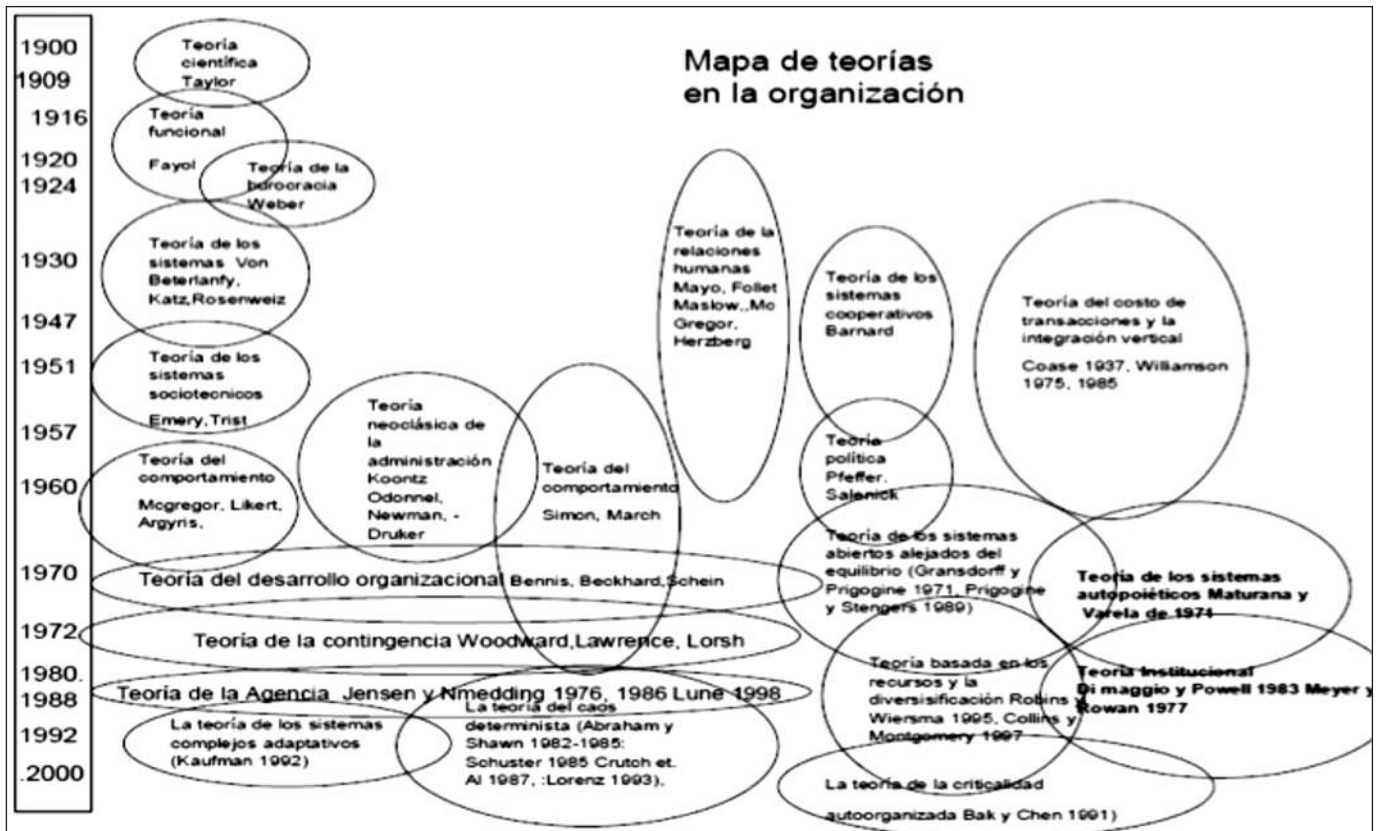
1900
1909
1916
1920
1924
1930
1947
1951
1957
1960
1970
1972
1980.
1988
1992
.2000

Mapa de teorías en la organización

Teoría científica Taylor

Teoría funcional Fayol

Teoría de la burocracia Weber

Teoría de los sistemas Von Beterlanfy, Katz,Rosenweiz

Teoría de los sistemas sociotecnicos Emery,Trist

Teoría del comportamiento Mcgregor, Likert, Argyris,

Teoría neoclásica de la administración Koontz Odonnel, Newman, - Druker

Teoría del comportamiento Simon, March

Teoría de la relaciones humanas Mayo, Follet Maslow,,Mc Gregor, Herzberg

Teoría de los sistemas cooperativos Barnard

Teoría del costo de transacciones y la integración vertical Coase 1937, Williamson 1975, 1985

Teoría política Pfeffer, Salenick

Teoría de los sistemas abiertos alejados del equilibrio (Gransdorff y Prigogine 1971, Prigogine y Stengers 1989)

Teoría de los sistemas autopoiéticos Maturana y Varela de 1971

Teoría del desarrollo organizacional Bennis, Beckhard,Schein

Teoría de la contingencia Woodward,Lawrence, Lorsh

Teoría basada en los recursos y la diversisificación Robins y Wiersma 1995, Collins y Montgomery 1997

Teoría Institucional Di maggio y Powell 1983 Meyer y Rowan 1977

Teoría de la Agencia Jensen y Nmedding 1976, 1986 Lune 1998

La teoría de los sistemas complejos adaptativos (Kaufman 1992)

La teoría del caos determinista (Abraham y Shawn 1982-1985: Schuster 1985 Crutch et. Al 1987, :Lorenz 1993),

La teoría de la criticalidad autoorganizada Bak y Chen 1991)